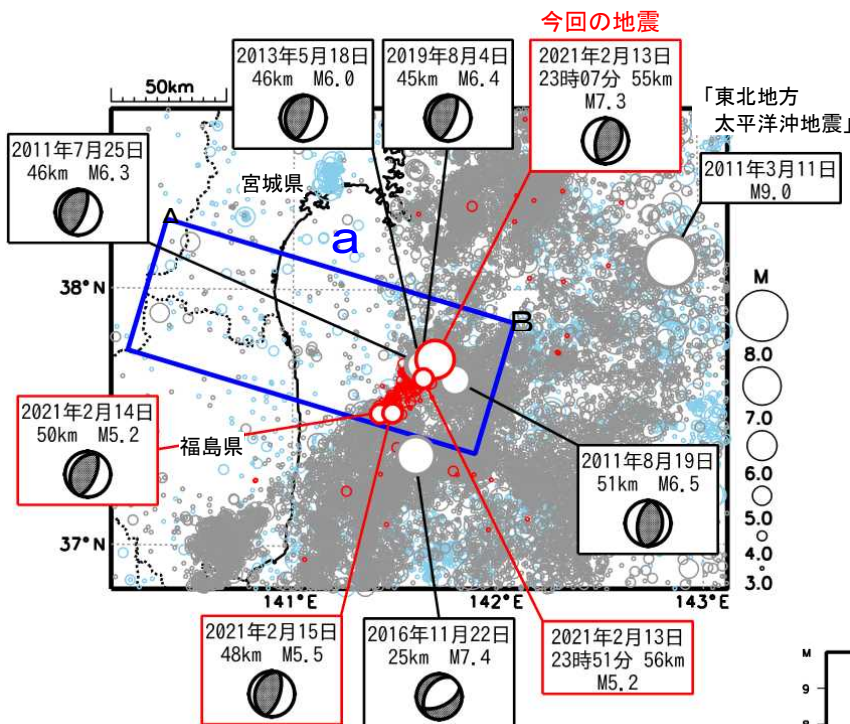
今回の地震

2013年5月18日
46km M6.0

2019年8月4日
45km M6.4

2021年2月13日
23時07分 55km
M7.3

「東北地方
太平洋沖地震」

50km

2011年7月25日
46km M6.3

2011年3月11日
M9.0

宮城県

a

A

B

38°N

M
8.0
7.0
6.0
5.0
4.0
3.0

2021年2月14日
50km M5.2

福島県

2011年8月19日
51km M6.5

37°N

141°E
142°E
143°E

2021年2月15日
48km M5.5

2016年11月22日
25km M7.4

2021年2月13日
23時51分 56km
M5.2

M
9
8